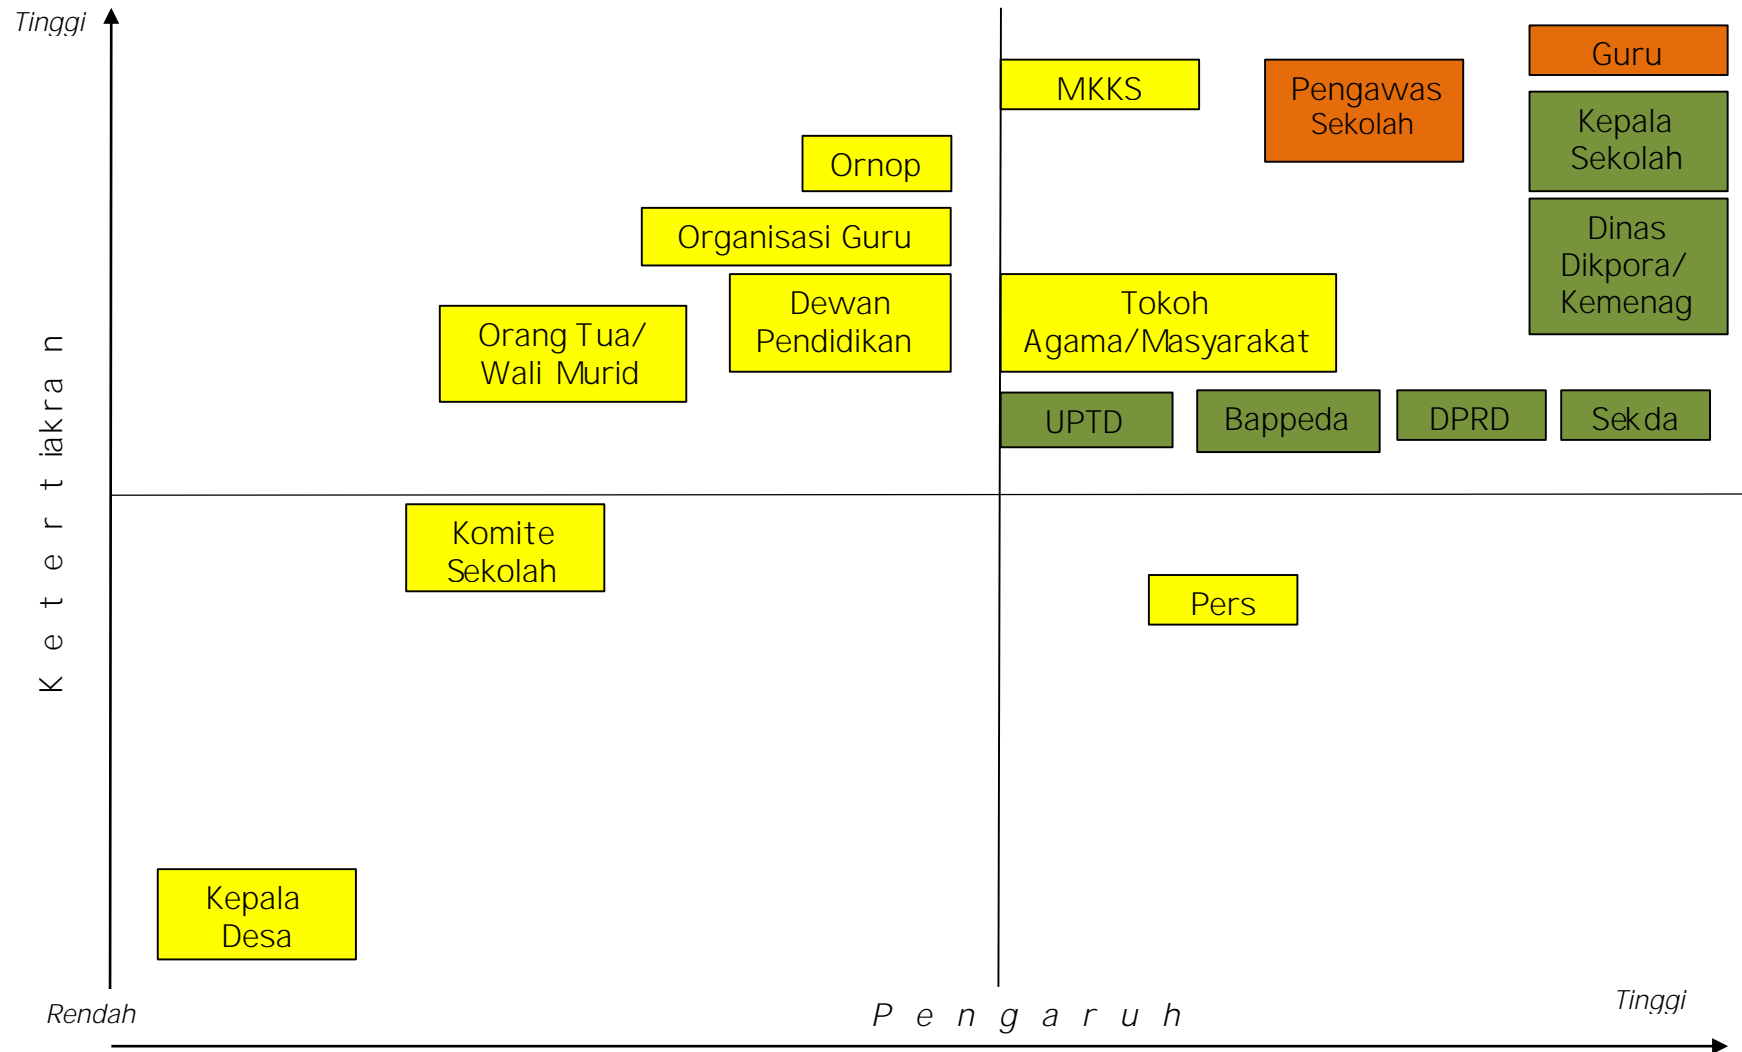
Tinggi

Keterkaitan

MKKS

Pengawas Sekolah

Guru

Kepala Sekolah

Ornop

Organisasi Guru

Dinas Dikpora/ Kemenag

Orang Tua/ Wali Murid

Dewan Pendidikan

Tokoh Agama/Masyarakat

UPTD

Bappeda

DPRD

Sekda

Komite Sekolah

Pers

Kepala Desa

Rendah

Pengaruh

Tinggi